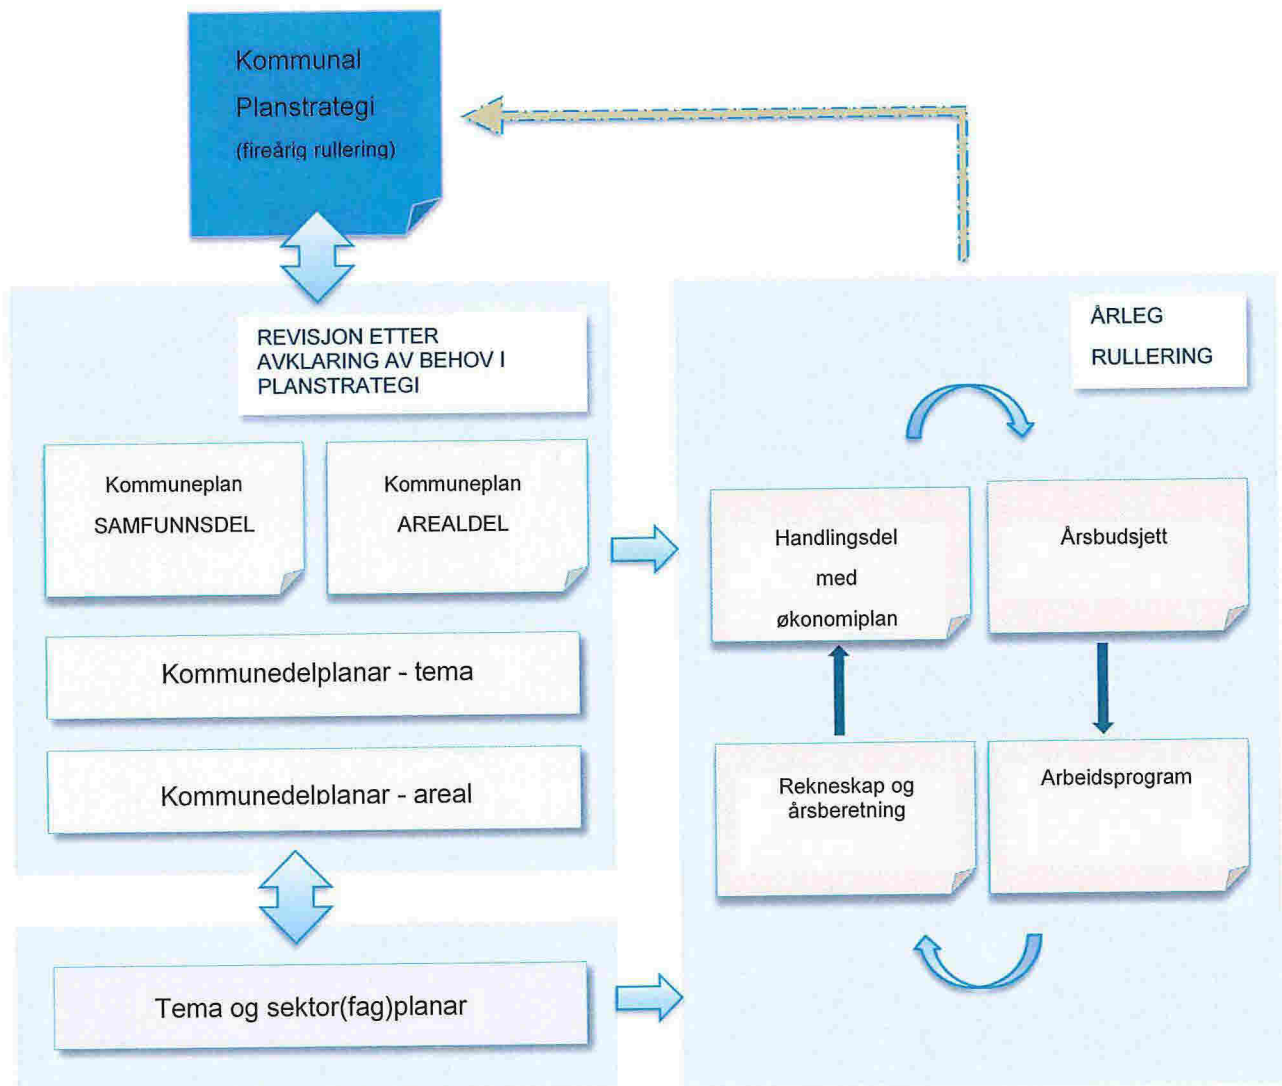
Kommunal Planstrategi (fireårig rullering)

REVISJON ETTER AVKLARING AV BEHOV I PLANSTRATEGI

Kommuneplan SAMFUNNSDEL

Kommuneplan AREALDEL

Kommunedelplanar - tema

Kommunedelplanar - areal

Tema og sektor(fag)planar

ÅRLEG RULLERING

Handlingsdel med økonomiplan

Årsbudsjett

Rekneskap og årsberetning

Arbeidsprogram